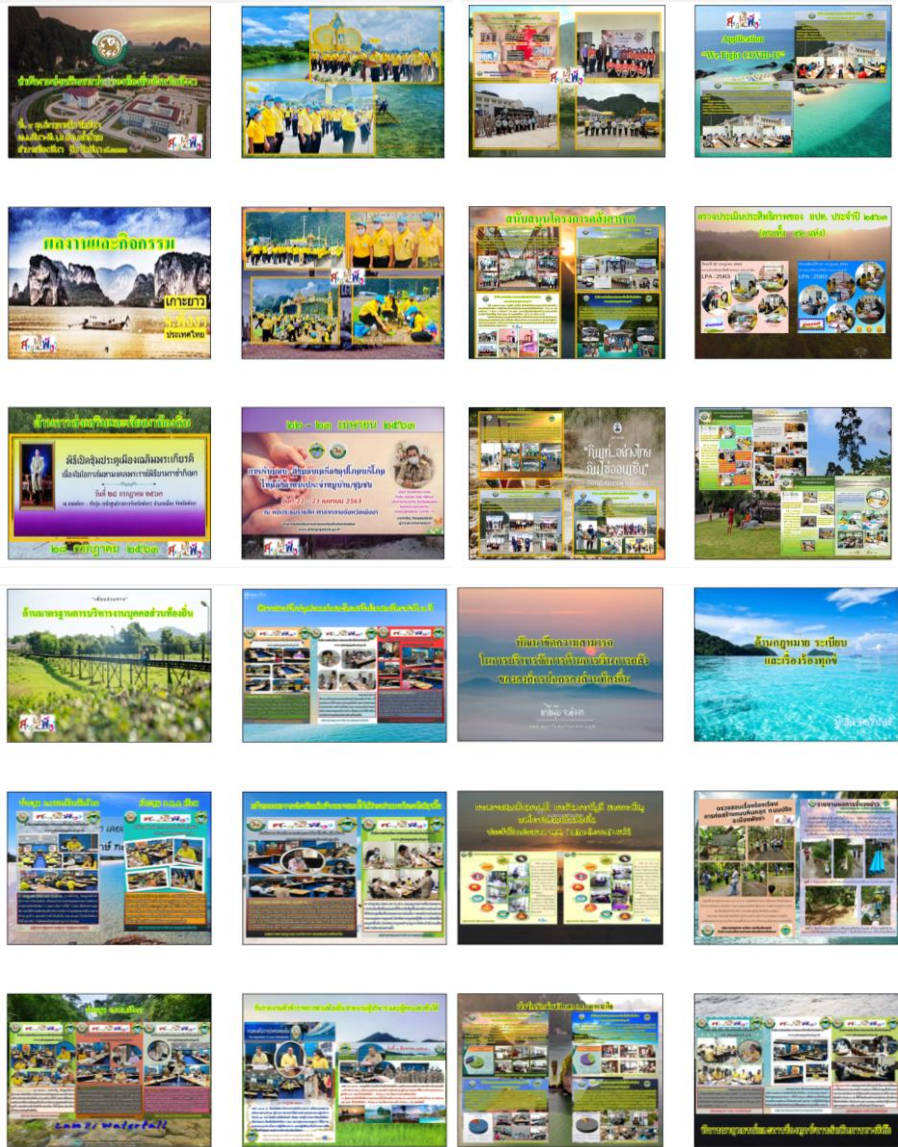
ผลงานและกิจกรรม

เกาะยาว

ประเทศไทย

สนับสนุนโครงการตามนโยบาย

ตรวจประเมินประสิทธิภาพของ อปท. ประจำปี ๒๕๖๓

Application "We Fight COVID-19"

ด้านการส่งเสริมและจัดการศึกษา

พิธีเปิดศูนย์ประชุมเมืองเฉลิมพระเกียรติ

๒๘ กรกฎาคม ๒๕๖๓

๒๒ - ๒๓ เมษายน ๒๕๖๓

"ปัญญา...สร้างไทย ยิ้มได้อุ่นใจ"

ด้านมาตรฐานการบริหารงานบุคคลส่วนท้องถิ่น

ด้านกฎหมาย ระเบียบ และเรื่องร้องทุกข์

Land Waterfall